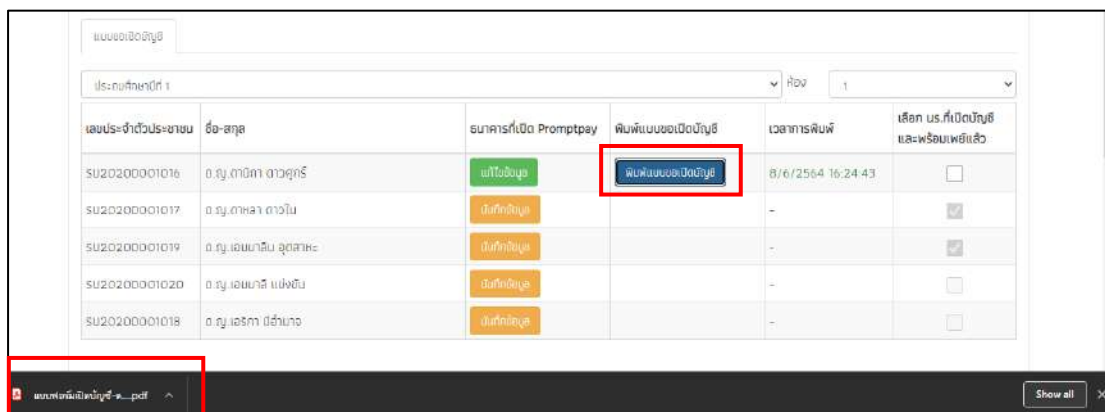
แบบขอเปิดบัญชี

ประถมศึกษาปีที่ 1

ห้อง 1

| เลขประจำตัวประชาชน | ชื่อ-สกุล | ธนาคารที่เปิด Promptpay | พิมพ์แบบขอเปิดบัญชี | เวลาการพิมพ์ | เลือก นร.ที่เปิดบัญชี และพร้อมเพย์แล้ว |
|---|---|---|---|---|---|
| SU20200001016 | ด.ญ.ฌามิกา ดาวศุกร์ | แก้ไขข้อมูล | พิมพ์แบบขอเปิดบัญชี | 8/6/2564 16:24:43 | |
| SU20200001017 | ด.ญ.ฌาหลา ดาวใน | บันทึกข้อมูล | | - | |
| SU20200001019 | ด.ญ.เฌยมาลีน อุตสาหะ | บันทึกข้อมูล | | - | |
| SU20200001020 | ด.ญ.เฌยมาลี แข่งขัน | บันทึกข้อมูล | | - | |
| SU20200001018 | ด.ญ.เฌริกา มีอำนาจ | บันทึกข้อมูล | | - | |

แบบฟอร์มเปิดบัญชี-ธ....pdf

Show all